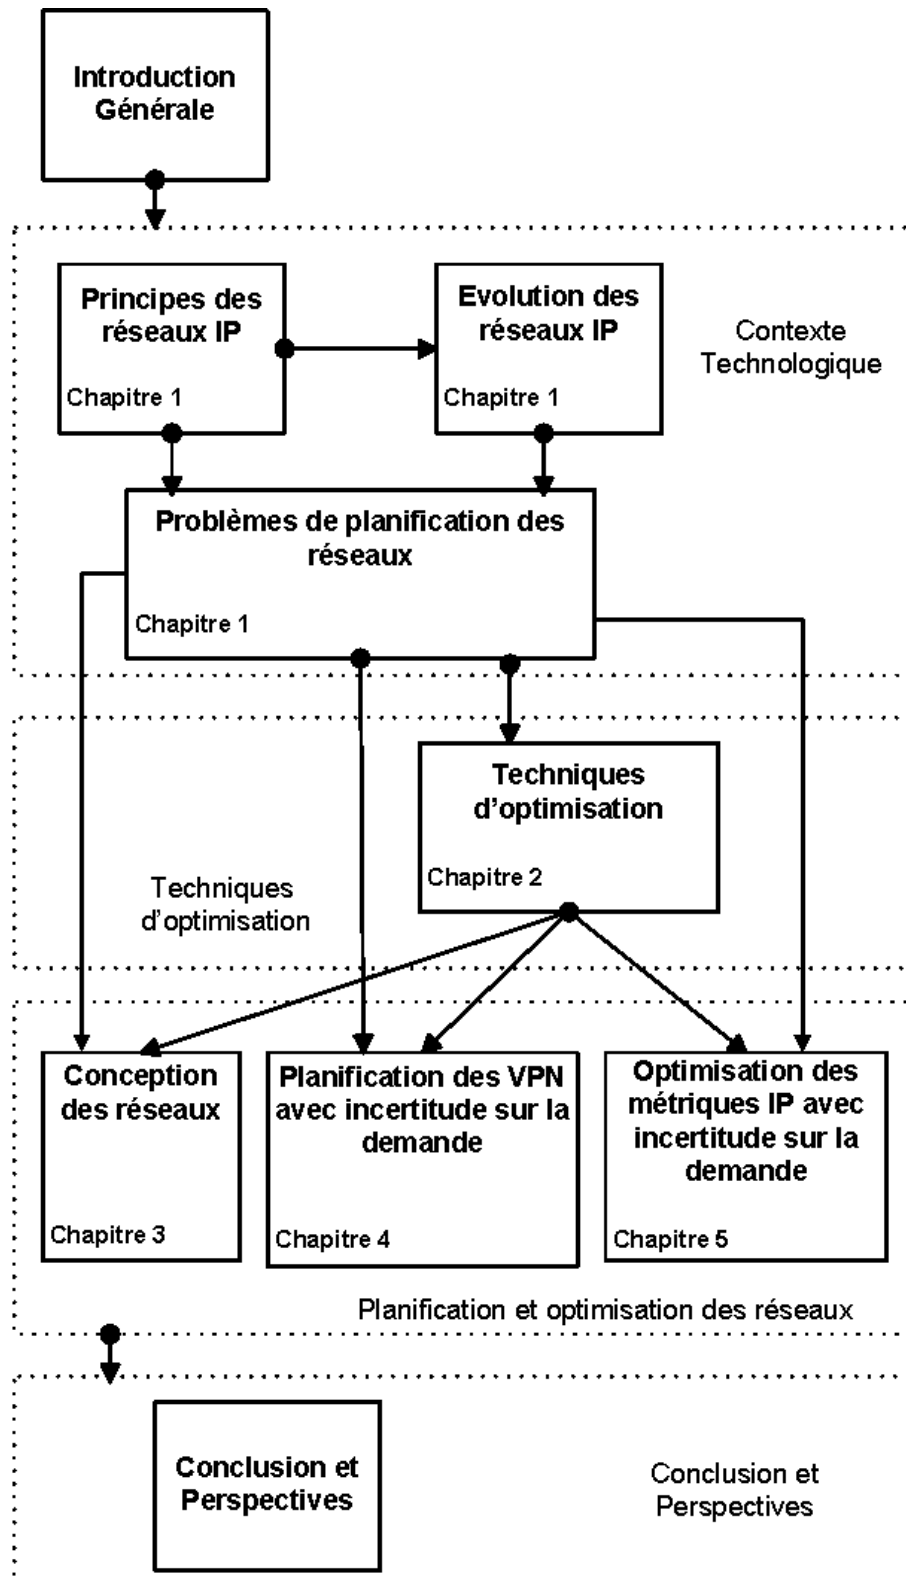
Introduction Générale

Principes des réseaux IP
Chapitre 1

Evolution des réseaux IP
Chapitre 1

Contexte Technologique

Problèmes de planification des réseaux
Chapitre 1

Techniques d'optimisation
Chapitre 2

Techniques d'optimisation

Conception des réseaux
Chapitre 3

Planification des VPN avec incertitude sur la demande
Chapitre 4

Optimisation des métriques IP avec incertitude sur la demande
Chapitre 5

Planification et optimisation des réseaux

Conclusion et Perspectives

Conclusion et Perspectives